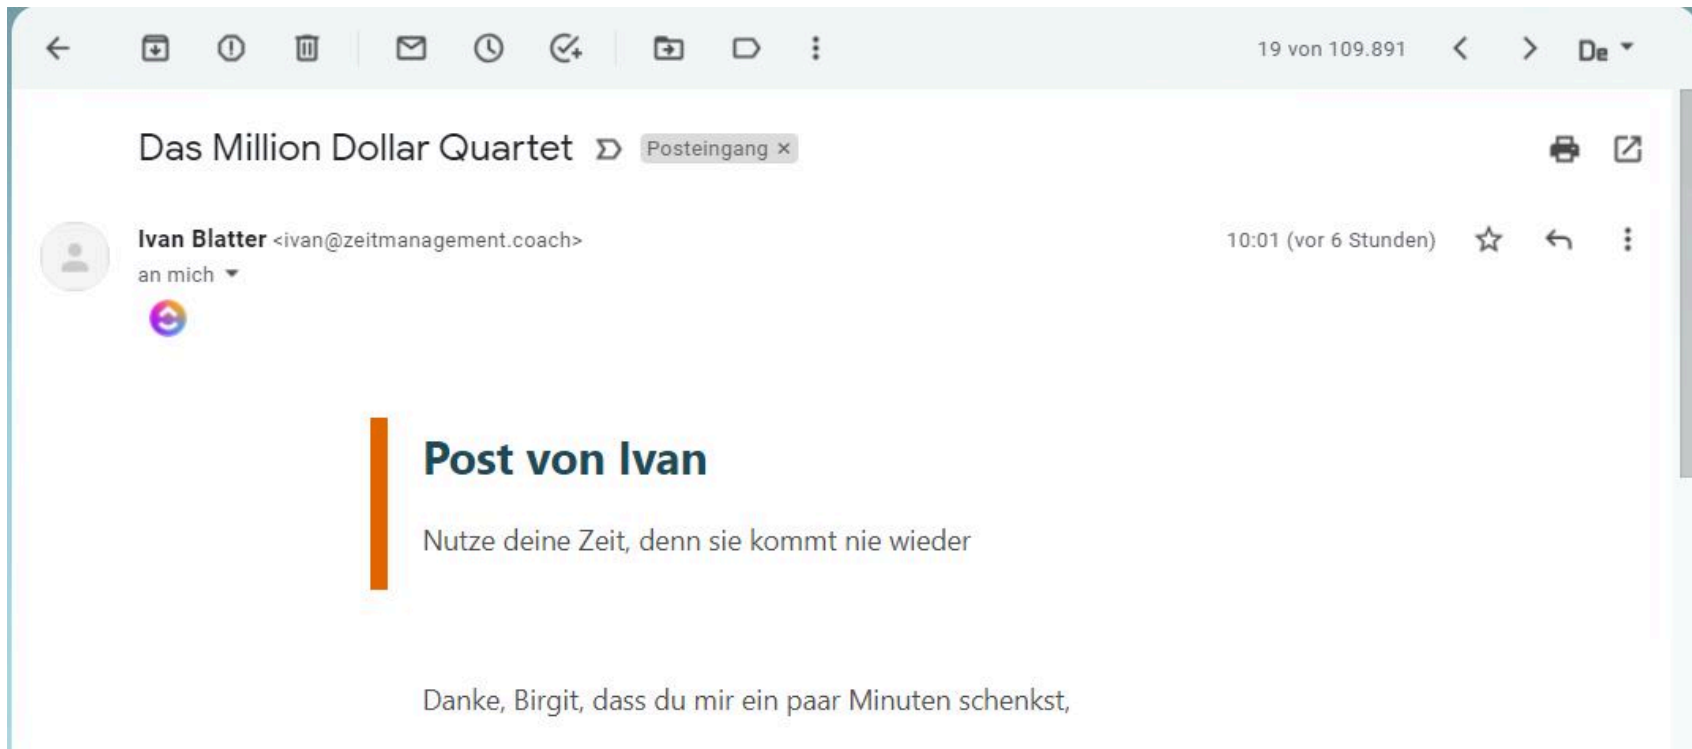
19 von 109.891 De

Das Million Dollar Quartet Posteingang ×

Ivan Blatter <ivan@zeitmanagement.coach>
an mich

10:01 (vor 6 Stunden)

Post von Ivan

Nutze deine Zeit, denn sie kommt nie wieder

Danke, Birgit, dass du mir ein paar Minuten schenkst,